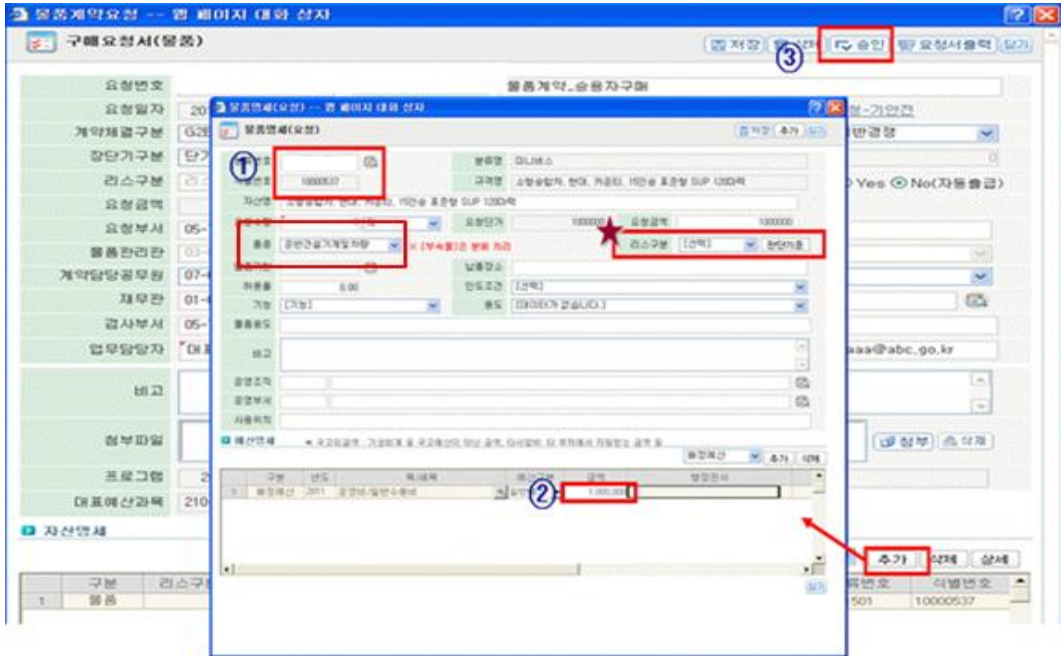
물품계약요청 -- 웹 페이지 대화 상자

구매요청서(물품)

저장 | 삭제 | 승인 | 요청서출력 | 닫기

③

요청번호
물품계약_승용자구매
요청일자 20
계약체결구분 G2B
장단기구분 단기
리스구분
요청금액
요청부서 05-
물품관리관 03-
계약담당공무원 07-
재무관 01-
검사부서 05-
업무담당자 대표
비고
첨부파일
프로그램 2
대표예산과목 210

Yes No(자동출금)
aaa@abc.go.kr
첨부 | 삭제

자산명세

| 구분 | 리스구분 | | 목록번호 | 식별번호 |
|---|---|---|---|---|
| 1 | 물품 | | 501 | 10000537 |

추가 | 삭제 | 상세

물품명세(요청) -- 웹 페이지 대화 상자

물품명세(요청)

저장 | 추가 | 닫기

①

분류명 미니버스
식별번호 10000537
규격명 소형승합차, 현대, 카운티, 15인승 표준형 SUP 120D/특
자산명 소형승합차, 현대, 카운티, 15인승 표준형 SUP 120D/특
요청단가 1000000
요청금액 1000000
품종 공용관용차량
× [부속품]은 분류 처리
리스구분 [선택]
첨단기술
납품장소
취득률 0.00
인도조건 [선택]
기능 [기능]
용도 [데이터가 없습니다]
물품용도
비고
운영조직
운영부서
사용위치

예산명세

운영예산 | 추가 | 삭제

| | 구분 | 년도 | 회계 | | 금액 | |
|---|---|---|---|---|---|---|
| 1 | 운영예산 | 2011 | | | 1,000,000 | |

②

닫기